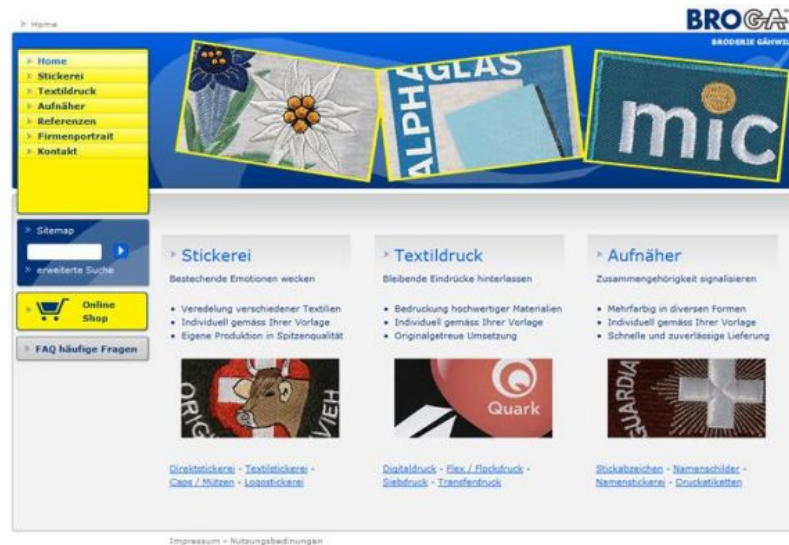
> Home

BROGA

BRODERIE GÄHWIL

> Home
> Stickerei
> Textildruck
> Aufnäher
> Referenzen
> Firmenportrait
> Kontakt

ALPHAGLAS

mic

> Sitemap

> erweiterte Suche

Online Shop

> FAQ häufige Fragen

> Stickerei

Bestechende Emotionen wecken

• Veredelung verschiedener Textilien
• Individuell gemäss Ihrer Vorlage
• Eigene Produktion in Spitzenqualität

ORIG VIEH

Direktstickerei - Textilstickerei - Caps / Mützen - Logostickerei

> Textildruck

Bleibende Eindrücke hinterlassen

• Bedruckung hochwertiger Materialien
• Individuell gemäss Ihrer Vorlage
• Originalgetreue Umsetzung

Quark

Digitaldruck - Flex / Flockdruck - Siebdruck - Transferdruck

> Aufnäher

Zusammengehörigkeit signalisieren

• Mehrfarbig in diversen Formen
• Individuell gemäss Ihrer Vorlage
• Schnelle und zuverlässige Lieferung

GUARDIA

Stickabzeichen - Namenschilder - Namenstickerei - Drucketiketten

Impressum - Nutzungsbedingungen